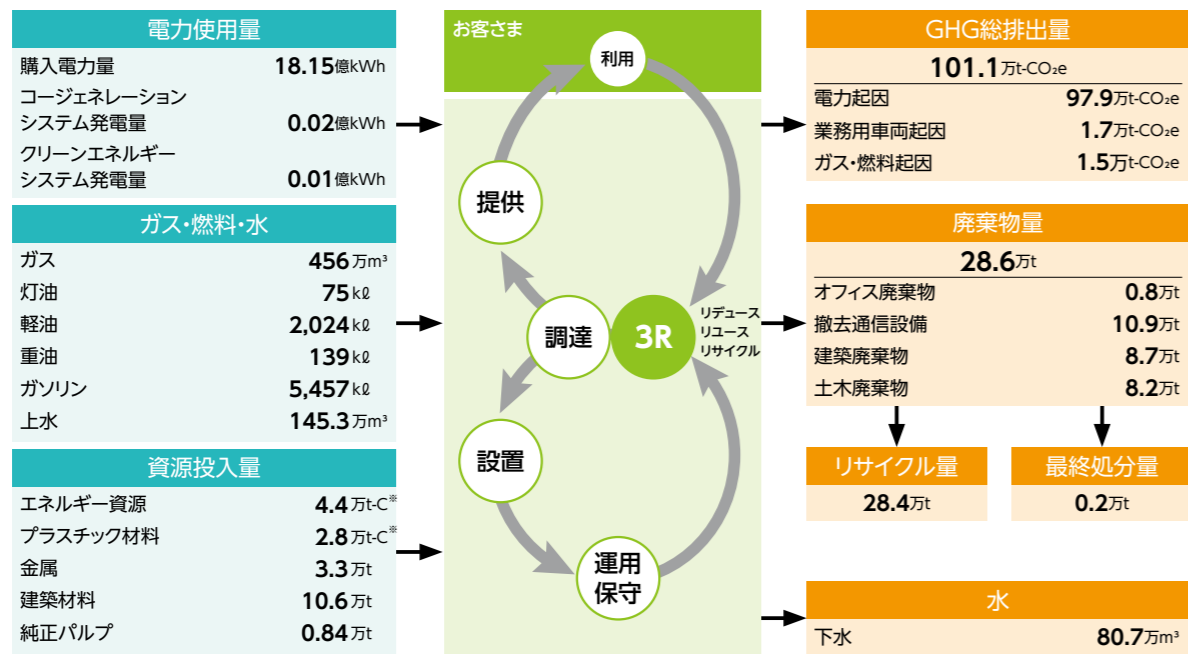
電力使用量

| 購入電力量 | 18.15億kWh |
|---|---|
| コージェネレーションシステム発電量 | 0.02億kWh |
| クリーンエネルギーシステム発電量 | 0.01億kWh |

ガス・燃料・水

| ガス | 456万m³ |
|---|---|
| 灯油 | 75kℓ |
| 軽油 | 2,024kℓ |
| 重油 | 139kℓ |
| ガソリン | 5,457kℓ |
| 上水 | 145.3万m³ |

資源投入量

| エネルギー資源 | 4.4万t-C※ |
|---|---|
| プラスチック材料 | 2.8万t-C※ |
| 金属 | 3.3万t |
| 建築材料 | 10.6万t |
| 純正パルプ | 0.84万t |

お客さま

利用

提供

調達

3R

リデュース
リユース
リサイクル

設置

運用
保守

GHG総排出量

101.1万t-CO₂e

| 電力起因 | 97.9万t-CO₂e |
|---|---|
| 業務用車両起因 | 1.7万t-CO₂e |
| ガス・燃料起因 | 1.5万t-CO₂e |

廃棄物量

28.6万t

| オフィス廃棄物 | 0.8万t |
|---|---|
| 撤去通信設備 | 10.9万t |
| 建築廃棄物 | 8.7万t |
| 土木廃棄物 | 8.2万t |

リサイクル量

28.4万t

最終処分量

0.2万t

水

| 下水 | 80.7万m³ |
|---|---|